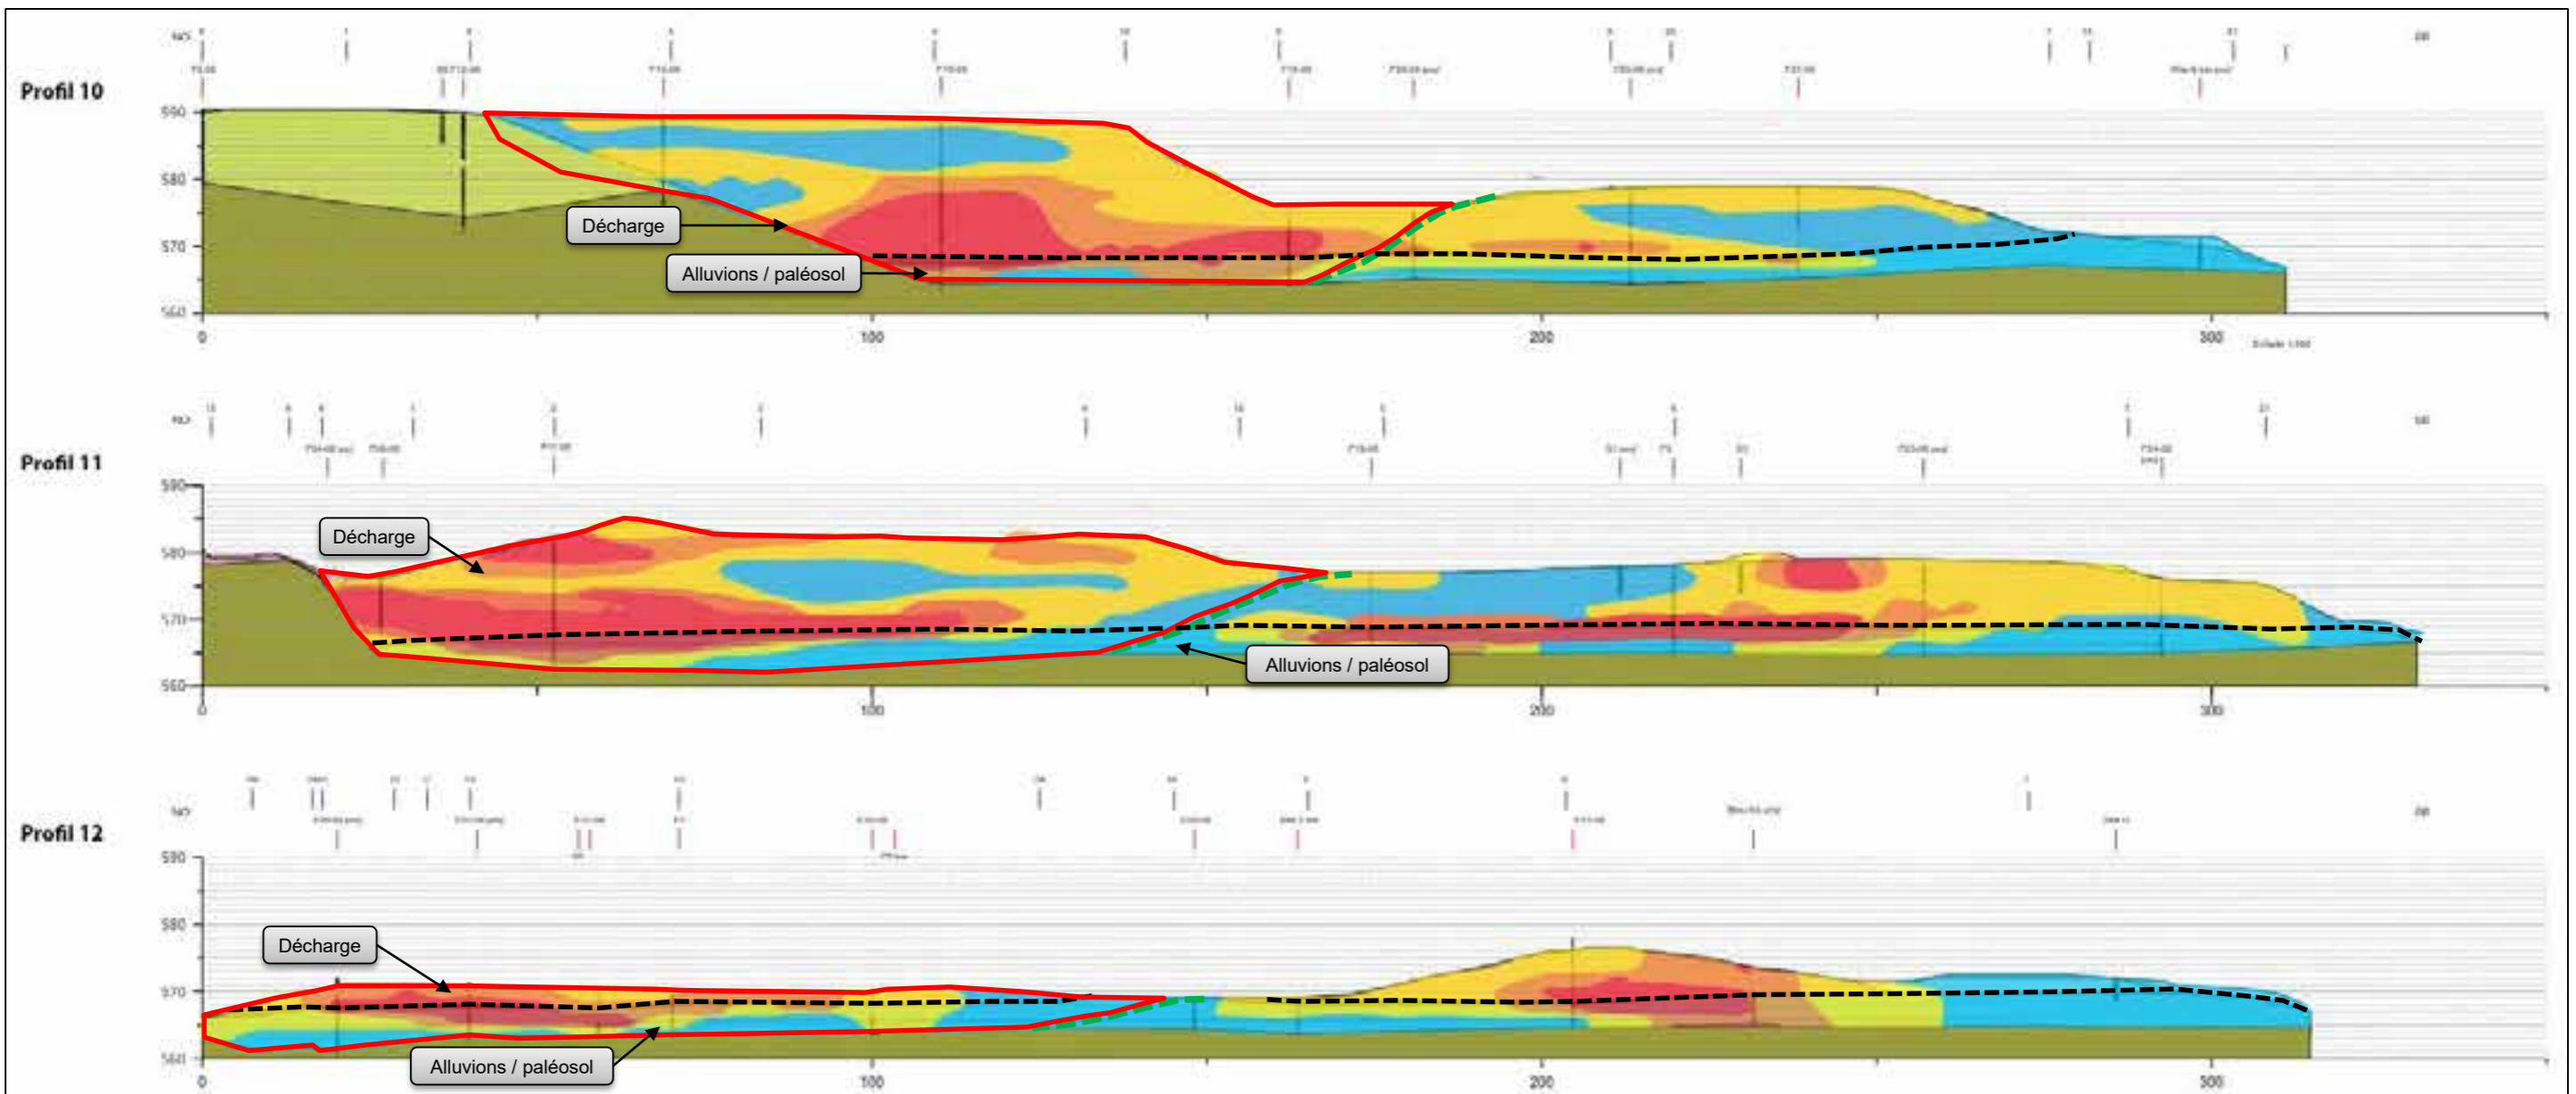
Profil 10

NO

590

580

570

560

0

100

200

300

Décharge

Alluvions / paléosol

Profil 11

NO

590

580

570

560

0

100

200

300

Décharge

Alluvions / paléosol

Profil 12

NO

590

580

570

560

0

100

200

300

Décharge

Alluvions / paléosol